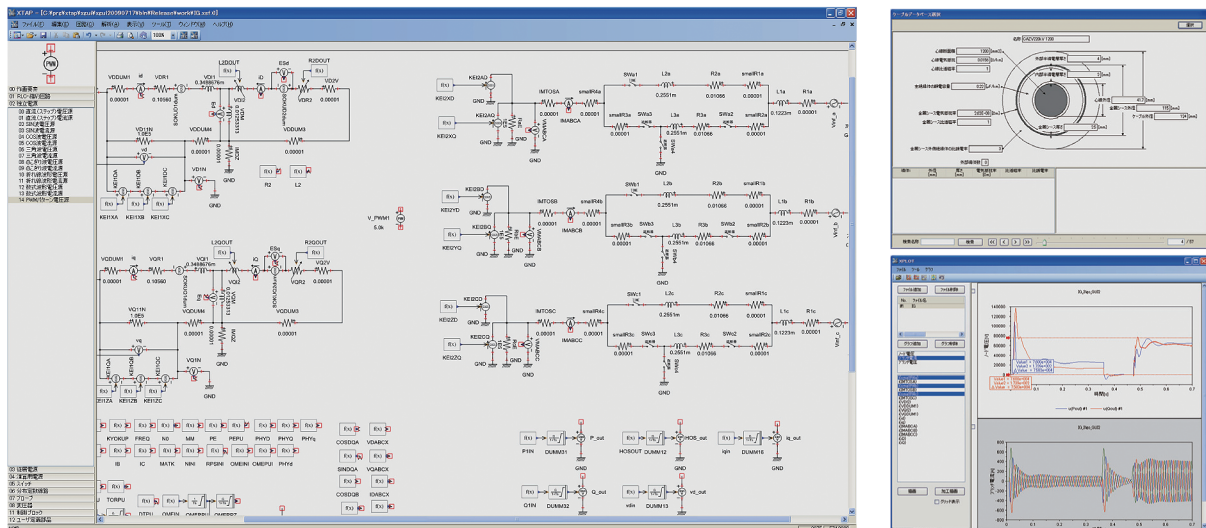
XTAP - [C:¥prg¥xtap¥xpui¥20090717¥bin¥Release¥work¥IQ.xsf 0]

ファイル(F) 編集(E) 表示(V) 解析(A) ツール(T) ウィンドウ(W) ヘルプ(H)

100%

PWM

00 外部要素
01 RLC・線形回路
02 独立電源
00 直流(ステップ)電圧源
01 直流(ステップ)電流源
02 SIN波電圧源
03 SIN波電流源
04 COS波電圧源
05 COS波電流源
06 三角波電圧源
07 三角波電流源
08 のこぎり波電圧源
09 のこぎり波電流源
10 矩形波電圧源
11 矩形波電流源
12 鋸状波電圧源
13 鋸状波電流源
14 PWM(キャリア)電圧源

03 従属電源
04 非線形素子
05 スイッチ
06 分布定数線路
07 プローブ
08 演算器
11 制御ブロック
12 ユーザ定義回路

VDDUM1 VDR1 VDI1 0.34896?m VDR2 VDDUM3 VDDUM4 VD1N VD11N 1.0E3 vd KEI1DA KEI1DB KEI1DC KEI1XA KEI1XB KEI1XC L2DOUT R2DOUT ESd VD2V R2 L2 GND 0.00001 0.10560 0.00001

KEI2AD KEI2XD KEI2AQ KEI2XQ IMTOSA IMABCA smallR4a SWa1 L2a 0.2551m R2a 0.01066 smallR1a L1a 0.1223m R1a smallR3a SWa3 L3a 0.2551m R3a 0.01066 SWa2 smallR2a 0.00001 Vinf_a GND

KEI2BD KEI2YD KEI2BQ KEI2YQ IMTOSB IMABCB smallR4b SWb1 L2b 0.2551m R2b 0.01066 smallR1b L1b 0.1223m R1b smallR3b SWb3 L3b R3b SWb2 smallR2b Vinf_b

V_PWM1 5.0k

KEI2CD KEI2ZD KEI2CQ KEI2ZQ IMTOSC IMABCC smallR4c SWc1 L2c 0.2551m R2c 0.01066 smallR1c L1c 0.1223m R1c smallR3c SWc3 L3c 0.2551m R3c 0.01066 SWc2 smallR2c 0.00001 Vinf_c

VQDUM1 VQR1 VQI1 0.34896?m L2QOUT R2QOUT ESq VQ2V VQR2 VQDUM3 VQDUM4 VQ1N VQ11N 1.0E3 vq KEI1QA KEI1QB KEI1QC KEI1ZA KEI1ZB KEI1ZC 0.00001 0.10560 GND

KYOKUP FREQ ND MM PE PEPU PHYO PHYQ PHYq IB IC MATK NN RPSINI OMEINI OMEPUI PHYd COSDQA VDABCX SINDQA VQABCX COSDQB IDABCX TORPU DTPU OMEIN OMEPPU OMEPPZ

P1IN DUMM31 P_out HOSOUT DUMM12 HOS_out iqin DUMM16 iq_out Q1IN DUMM32 Q_out vdin DUMM13 vd_out GND

ケーブルデータ入力画面
名称 CADV220kV 1200
心線断面積 1200 (mm2)
心線等価半径 0.0196 (m)
心線導体抵抗率 (Ω・m)
心線比透磁率 1
金属シース抵抗率
金属シース比透磁率
金属シース外部媒質の比透磁率 1
外部媒質抵抗率 0
外部半導電層厚さ 4 (mm)
内部半導電層厚さ 1
心線外径 41.7 (mm)
全絶縁体の誘電率 0.22 (F/km)
2.83E-08 (Ω・m)
金属シース厚さ 2 (mm)
金属シース外径 115 (mm)
ケーブル外径 124 (mm)
選択
補助入力 ... 検索 4 / 17

XPLOT
ファイル ツール グラフ
ファイル選択 ファイル削除
ラベル入出力
グラフ追加 グラフ削除
IG_Dev_S003
時間(s)
vd(Pmcd) #1 vq(Pmcd) #1
印刷 加工画像
グリッド表示